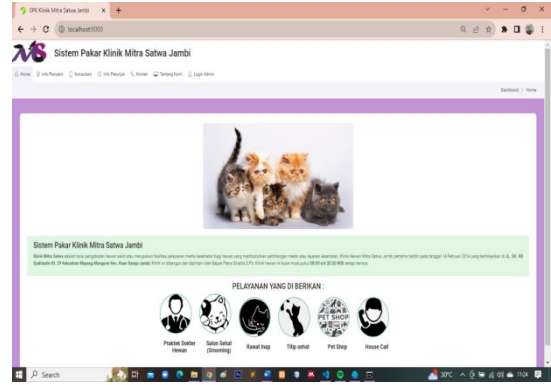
SPK Klinik Mitra Satwa Jambi

localhost:8000

Sistem Pakar Klinik Mitra Satwa Jambi

Home  Info Penyakit  Konsultasi  Info Petunjuk  Kontak  Tentang Kami  Login Admin

Dashboard > Home

Sistem Pakar Klinik Mitra Satwa Jambi

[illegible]

PELAYANAN YANG DI BERIKAN :

Praktek Dokter Hewan

Salon Sehat (Grooming)

Rawat Inap

Titip sehat

PET SHOP

Pet Shop

House Call

Search

30°C

11:24